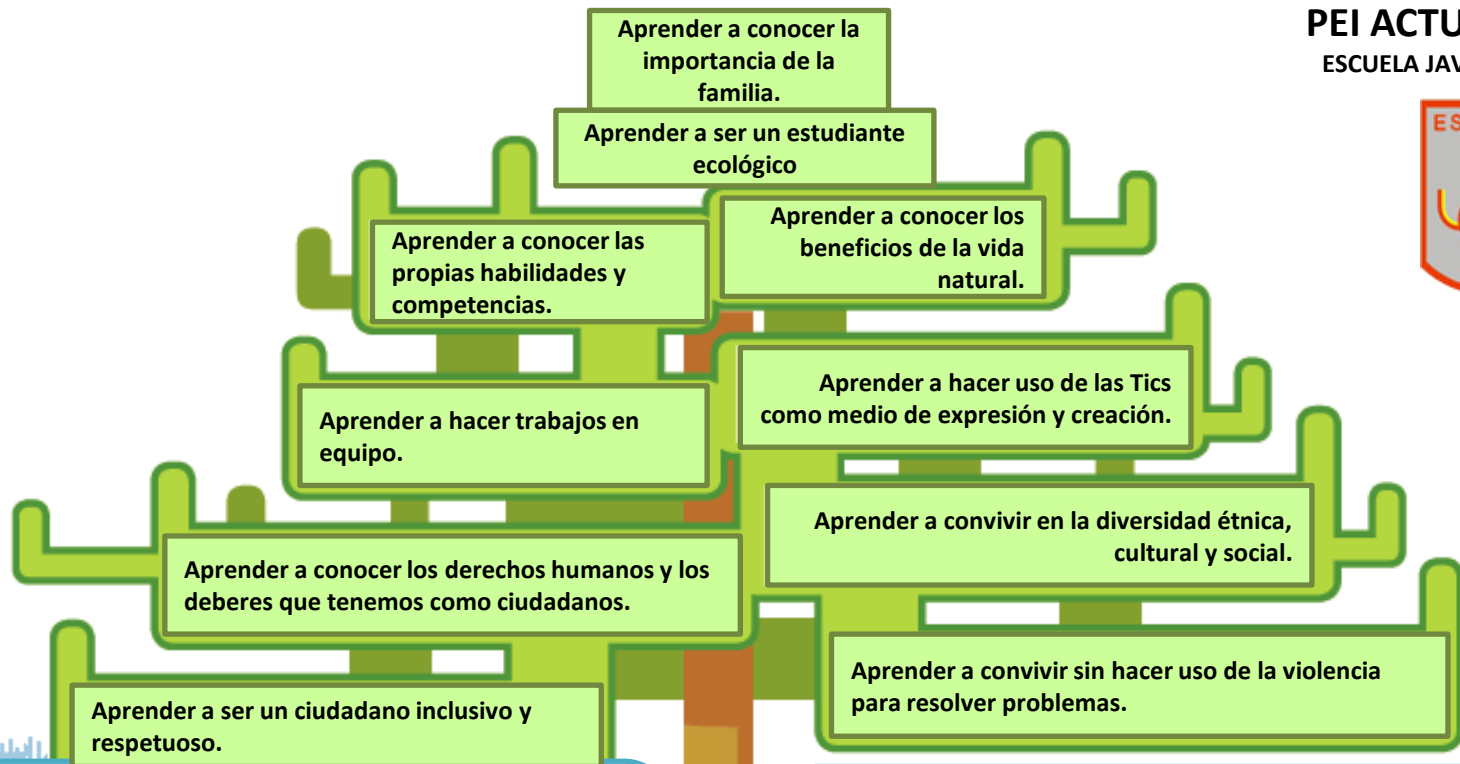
PEI ACTU
ESCUELA JAV

ES

Aprender a conocer la importancia de la familia.

Aprender a ser un estudiante ecológico

Aprender a conocer las propias habilidades y competencias.

Aprender a conocer los beneficios de la vida natural.

Aprender a hacer trabajos en equipo.

Aprender a hacer uso de las Tics como medio de expresión y creación.

Aprender a convivir en la diversidad étnica, cultural y social.

Aprender a conocer los derechos humanos y los deberes que tenemos como ciudadanos.

Aprender a convivir sin hacer uso de la violencia para resolver problemas.

Aprender a ser un ciudadano inclusivo y respetuoso.